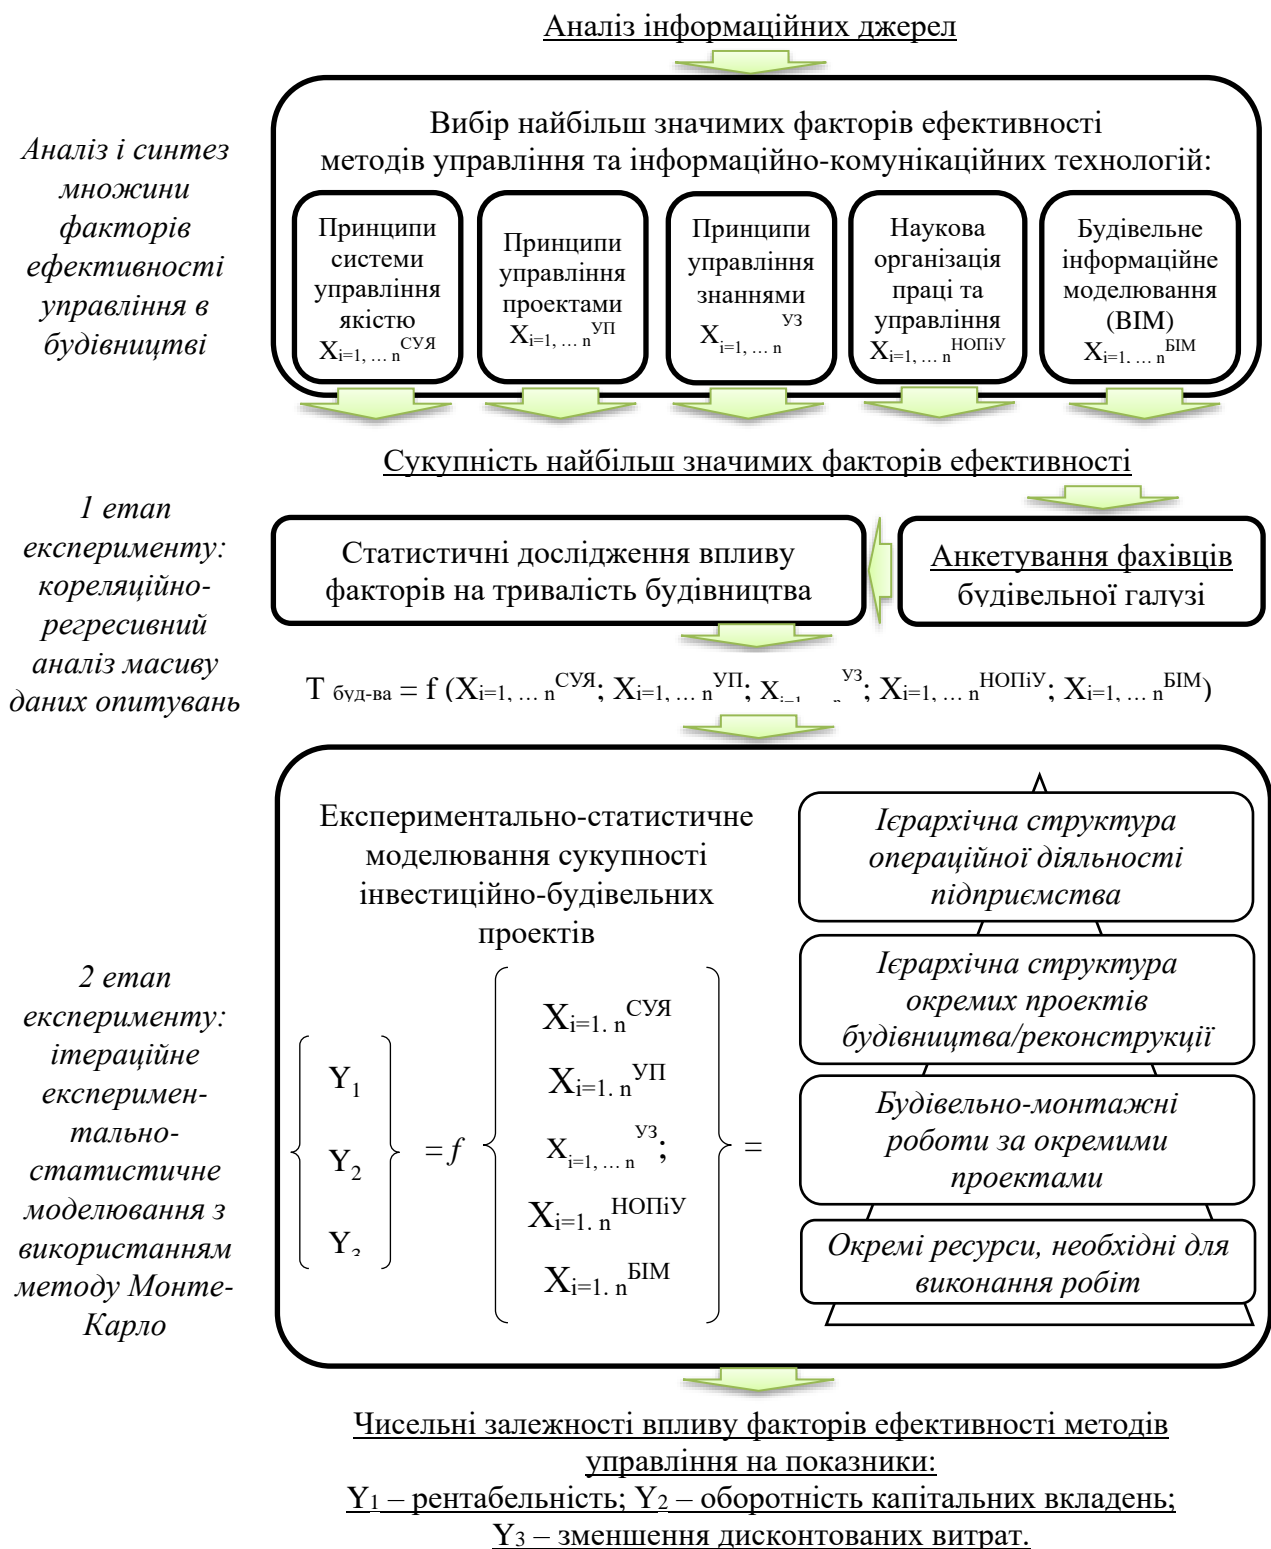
Аналіз інформаційних джерел

Аналіз і синтез множини факторів ефективності управління в будівництві

Вибір найбільш значимих факторів ефективності методів управління та інформаційно-комунікаційних технологій:

Принципи системи управління якістю $X_{i=1,\dots n}^{СУЯ}$

Принципи управління проектами $X_{i=1,\dots n}^{УП}$

Принципи управління знаннями $X_{i=1,\dots n}^{УЗ}$

Наукова організація праці та управління $X_{i=1,\dots n}^{НОПіУ}$

Будівельне інформаційне моделювання (BIM) $X_{i=1.\dots n}^{БІМ}$

Сукупність найбільш значимих факторів ефективності

1 етап експерименту: кореляційно-регресивний аналіз масиву даних опитувань

Статистичні дослідження впливу факторів на тривалість будівництва

Анкетування фахівців будівельної галузі

$T_{буд-ва} = f(X_{i=1,\dots n}^{СУЯ}; X_{i=1,\dots n}^{УП}; X_{i=1,\dots n}^{УЗ}; X_{i=1,\dots n}^{НОПіУ}; X_{i=1,\dots n}^{БІМ})$

2 етап експерименту: ітераційне експериментально-статистичне моделювання з використанням методу Монте-Карло

Експериментально-статистичне моделювання сукупності інвестиційно-будівельних проектів

$\begin{Bmatrix} Y_1 \\ Y_2 \\ Y_3 \end{Bmatrix} = f \begin{Bmatrix} X_{i=1.n}^{СУЯ} \\ X_{i=1.n}^{УП} \\ X_{i=1,\dots n}^{УЗ}; \\ X_{i=1.n}^{НОПіУ} \\ X_{i=1.n}^{БІМ} \end{Bmatrix} =$

Ієрархічна структура операційної діяльності підприємства

Ієрархічна структура окремих проектів будівництва/реконструкції

Будівельно-монтажні роботи за окремими проектами

Окремі ресурси, необхідні для виконання робіт

Чисельні залежності впливу факторів ефективності методів управління на показники:
$Y_1$ – рентабельність; $Y_2$ – оборотність капітальних вкладень;
$Y_3$ – зменшення дисконтованих витрат.